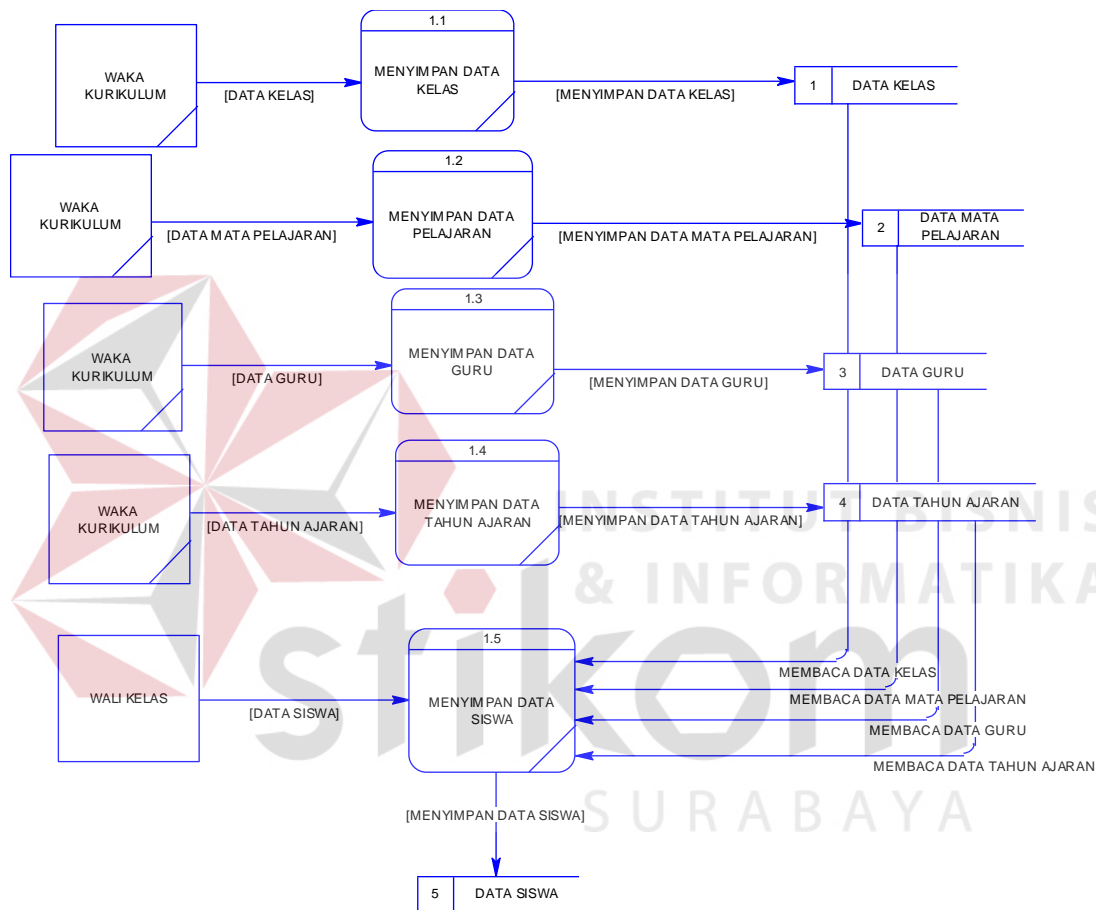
WAKA KURIKULUM

[DATA KELAS]

1.1

MENYIMPAN DATA KELAS

[MENYIMPAN DATA KELAS]

1 DATA KELAS

WAKA KURIKULUM

[DATA MATA PELAJARAN]

1.2

MENYIMPAN DATA PELAJARAN

[MENYIMPAN DATA MATA PELAJARAN]

2 DATA MATA PELAJARAN

WAKA KURIKULUM

[DATA GURU]

1.3

MENYIMPAN DATA GURU

[MENYIMPAN DATA GURU]

3 DATA GURU

WAKA KURIKULUM

[DATA TAHUN AJARAN]

1.4

MENYIMPAN DATA TAHUN AJARAN

[MENYIMPAN DATA TAHUN AJARAN]

4 DATA TAHUN AJARAN

INSTITUT BISNIS & INFORMATIKA

stikom

WALI KELAS

[DATA SISWA]

1.5

MENYIMPAN DATA SISWA

MEMBACA DATA KELAS

MEMBACA DATA MATA PELAJARAN

MEMBACA DATA GURU

MEMBACA DATA TAHUN AJARAN

[MENYIMPAN DATA SISWA]

SURABAYA

5 DATA SISWA